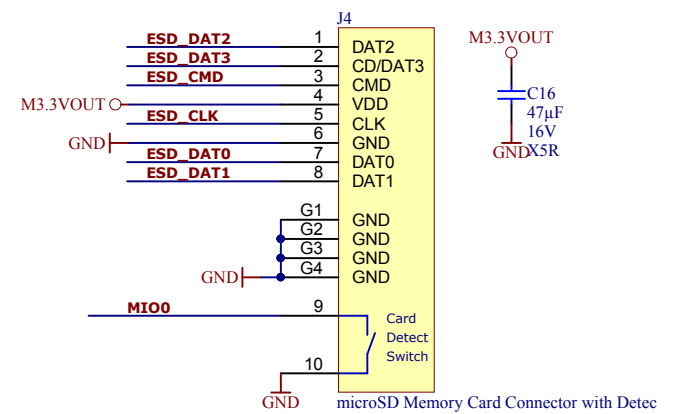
J4

ESD_DAT2 1 DAT2
ESD_DAT3 2 CD/DAT3
ESD_CMD 3 CMD
M3.3VOUT 4 VDD
ESD_CLK 5 CLK
GND 6 GND
ESD_DAT0 7 DAT0
ESD_DAT1 8 DAT1

G1 GND
G2 GND
G3 GND
GND G4 GND

MIO0 9
Card Detect Switch
10
GND

microSD Memory Card Connector with Detec

M3.3VOUT
C16
47µF
16V
GND X5R